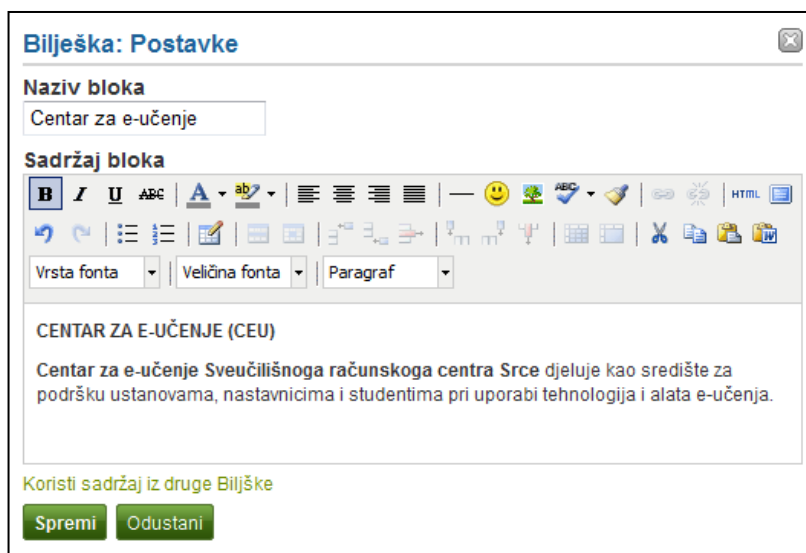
Bilješka: Postavke

Naziv bloka

Centar za e-učenje

Sadržaj bloka

B I U ABC A ab HTML

Vrsta fonta | Veličina fonta | Paragraf

CENTAR ZA E-UČENJE (CEU)

Centar za e-učenje Sveučilišnoga računskoga centra Srce djeluje kao središte za podršku ustanovama, nastavnicima i studentima pri uporabi tehnologija i alata e-učenja.

Koristi sadržaj iz druge Biljške

Spremi Odustani